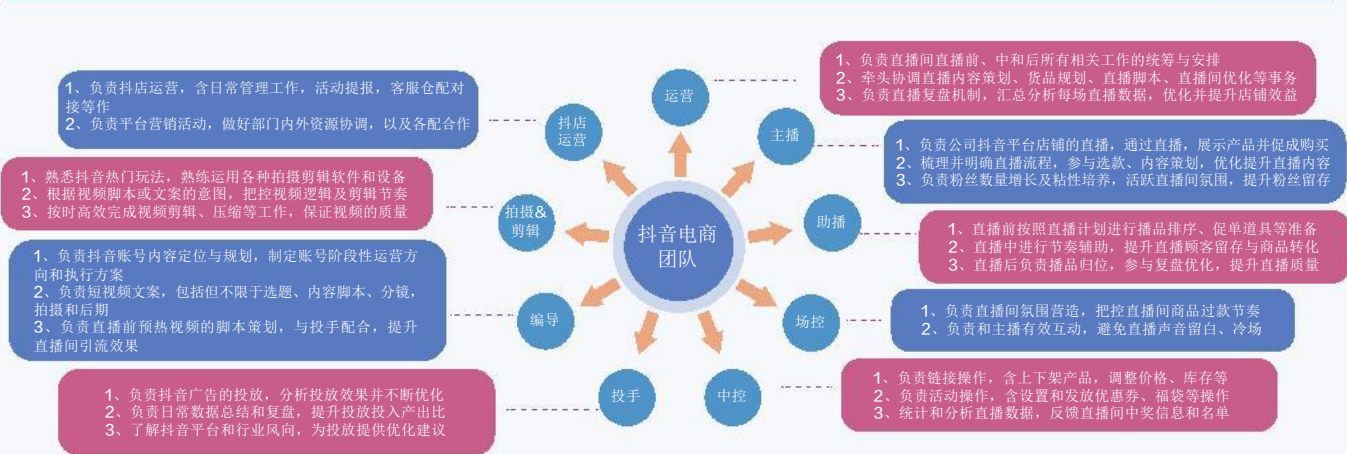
抖音电商团队

运营
1、负责直播间直播前、中和后所有相关工作的统筹与安排
2、牵头协调直播内容策划、货品规划、直播脚本、直播间优化等事务
3、负责直播复盘机制，汇总分析每场直播数据，优化并提升店铺效益

抖店运营
1、负责抖店运营，含日常管理工作，活动提报，客服仓配对接等作
2、负责平台营销活动，做好部门内外资源协调，以及各配合作

主播
1、负责公司抖音平台店铺的直播，通过直播，展示产品并促成购买
2、梳理并明确直播流程，参与选款、内容策划，优化提升直播内容
3、负责粉丝数量增长及粘性培养，活跃直播间氛围，提升粉丝留存

拍摄&剪辑
1、熟悉抖音热门玩法，熟练运用各种拍摄剪辑软件和设备
2、根据视频脚本或文案的意图，把控视频逻辑及剪辑节奏
3、按时高效完成视频剪辑、压缩等工作，保证视频的质量

助播
1、直播前按照直播计划进行播品排序、促单道具等准备
2、直播中进行节奏辅助，提升直播顾客留存与商品转化
3、直播后负责播品归位，参与复盘优化，提升直播质量

编导
1、负责抖音账号内容定位与规划，制定账号阶段性运营方向和执行方案
2、负责短视频文案，包括但不限于选题、内容脚本、分镜，拍摄和后期
3、负责直播前预热视频的脚本策划，与投手配合，提升直播间引流效果

场控
1、负责直播间氛围营造，把控直播间商品过款节奏
2、负责和主播有效互动，避免直播声音留白、冷场

投手
1、负责抖音广告的投放，分析投放效果并不断优化
2、负责日常数据总结和复盘，提升投放投入产出比
3、了解抖音平台和行业风向，为投放提供优化建议

中控
1、负责链接操作，含上下架产品，调整价格、库存等
2、负责活动操作，含设置和发放优惠券、福袋等操作
3、统计和分析直播数据，反馈直播间中奖信息和名单